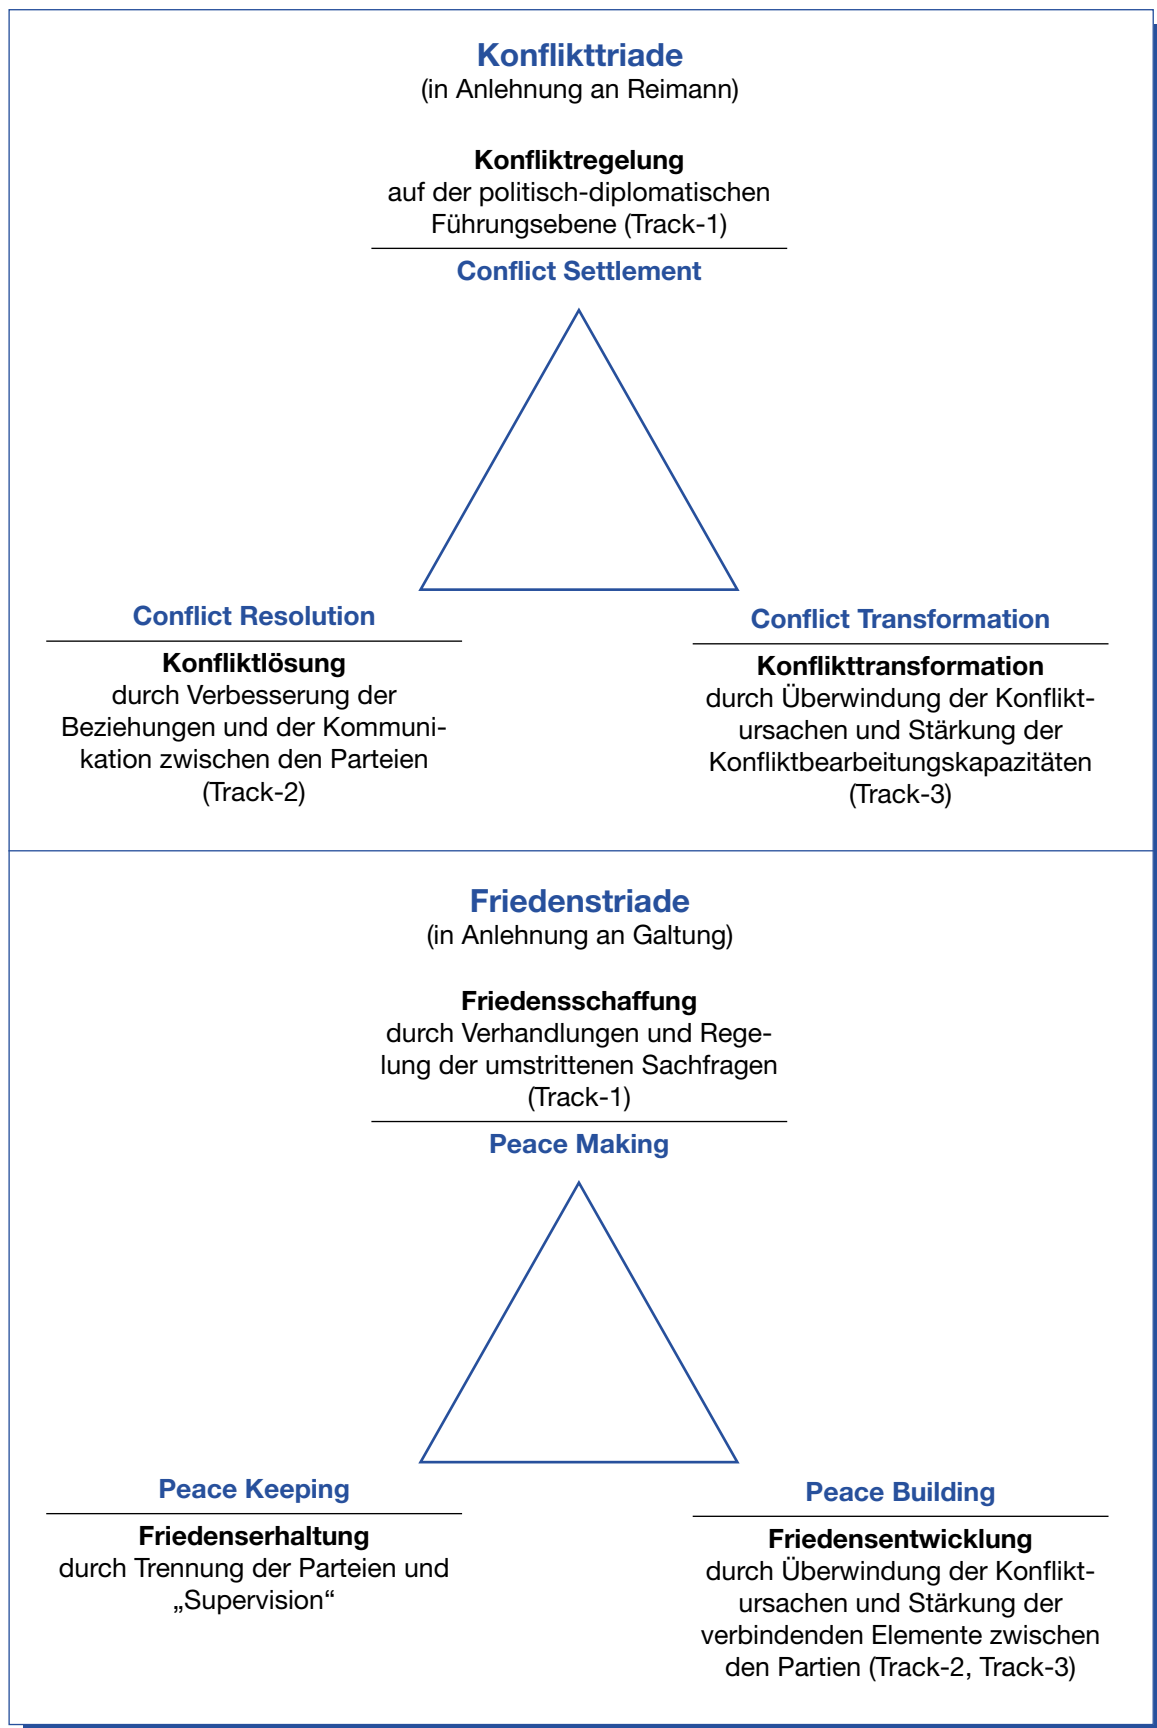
Konflikttriade
(in Anlehnung an Reimann)

Konfliktregelung
auf der politisch-diplomatischen Führungsebene (Track-1)

Conflict Settlement

Conflict Resolution

Konfliktlösung
durch Verbesserung der Beziehungen und der Kommunikation zwischen den Parteien (Track-2)

Conflict Transformation

Konflikttransformation
durch Überwindung der Konfliktursachen und Stärkung der Konfliktbearbeitungskapazitäten (Track-3)

Friedenstriade
(in Anlehnung an Galtung)

Friedensschaffung
durch Verhandlungen und Regelung der umstrittenen Sachfragen (Track-1)

Peace Making

Peace Keeping

Friedenserhaltung
durch Trennung der Parteien und „Supervision“

Peace Building

Friedensentwicklung
durch Überwindung der Konfliktursachen und Stärkung der verbindenden Elemente zwischen den Partien (Track-2, Track-3)